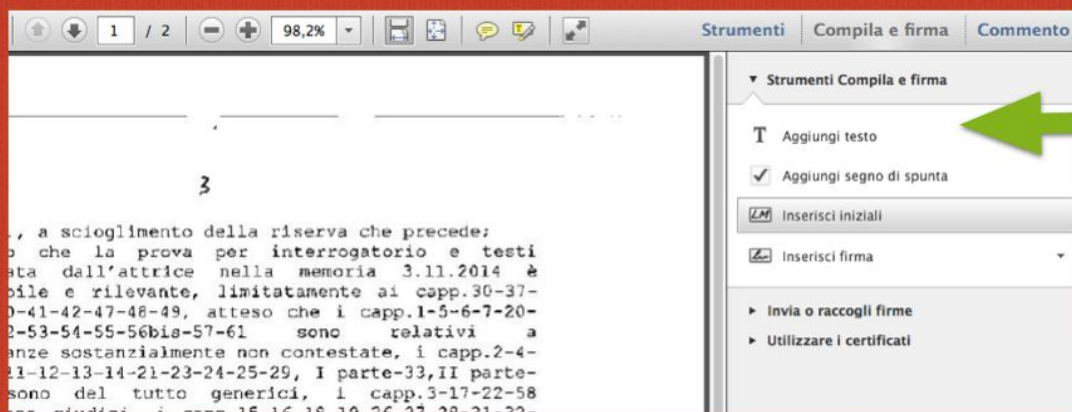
1 / 2 98,2%

Strumenti Compila e firma Commento

3

., a scioglimento della riserva che precede;
o che la prova per interrogatorio e testi
ata dall'attrice nella memoria 3.11.2014 è
bile e rilevante, limitatamente ai capp.30-37-
0-41-42-47-48-49, atteso che i capp.1-5-6-7-20-
2-53-54-55-56bis-57-61 sono relativi a
anze sostanzialmente non contestate, i capp.2-4-
11-12-13-14-21-23-24-25-29, I parte-33,II parte-
sono del tutto generici, i capp.3-17-22-58
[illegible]

▾ Strumenti Compila e firma

T Aggiungi testo

✓ Aggiungi segno di spunta

Inserisci iniziali

Inserisci firma

▸ Invia o raccogli firme

▸ Utilizzare i certificati